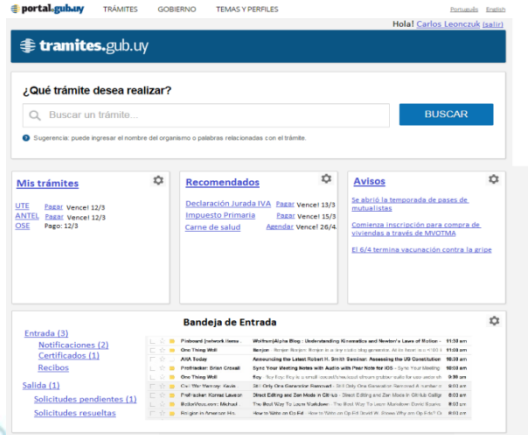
portal.gub.uy TRÁMITES GOBIERNO TEMAS Y PERFILES Português English

Hola! Carlos Leonczuk (salir)

tramites.gub.uy

¿Qué trámite desea realizar?

Buscar un trámite...

BUSCAR

Sugerencia: puede ingresar el nombre del organismo o palabras relacionadas con el trámite.

Mis trámites

UTE Pagar Vence! 12/3
ANTEL Pagar Vence! 12/3
OSE Pago: 12/3

Recomendados

Declaración Jurada IVA Pagar Vence! 13/3
Impuesto Primaria Pagar Vence! 15/3
Carne de salud Agendar Vence! 26/4

Avisos

Se abrió la temporada de pases de mutualistas

Comienza inscripción para compra de viviendas a través de MVOTMA

El 6/4 termina vacunación contra la gripe

Bandeja de Entrada

Entrada (3)
Notificaciones (2)
Certificados (1)
Recibos

Salida (1)
Solicitudes pendientes (1)
Solicitudes resueltas

| | | |
|---|---|---|
| Podcast [network Items... | Wolfram\|Alpha Blog : Understanding Kinematics and Newton's Laws of Motion - | 11:03 am |
| One Thing Well | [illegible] | 11:03 am |
| AHA Today | Announcing the Latest Robert H. Smith Seminar: Assessing the US Constitution | 10:00 am |
| ProfHacker: Brian Croxall | Sync Your Meeting Notes with Audio with Pure Note for iOS - Syncing Your Meeting | 10:00 am |
| One Thing Well | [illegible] | 9:39 am |
| Con Your Money: Usuto | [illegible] | 9:01 am |
| ProfHacker: Konrad Lawson | Direct Editing and Zen Mode in GitHub - Direct Editing and Zen Mode in GitHub | 8:00 am |
| RobertHouston: Michael | The Best Way To Learn Workflows: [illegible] | 8:00 am |
| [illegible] | How to Note on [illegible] | 8:00 am |